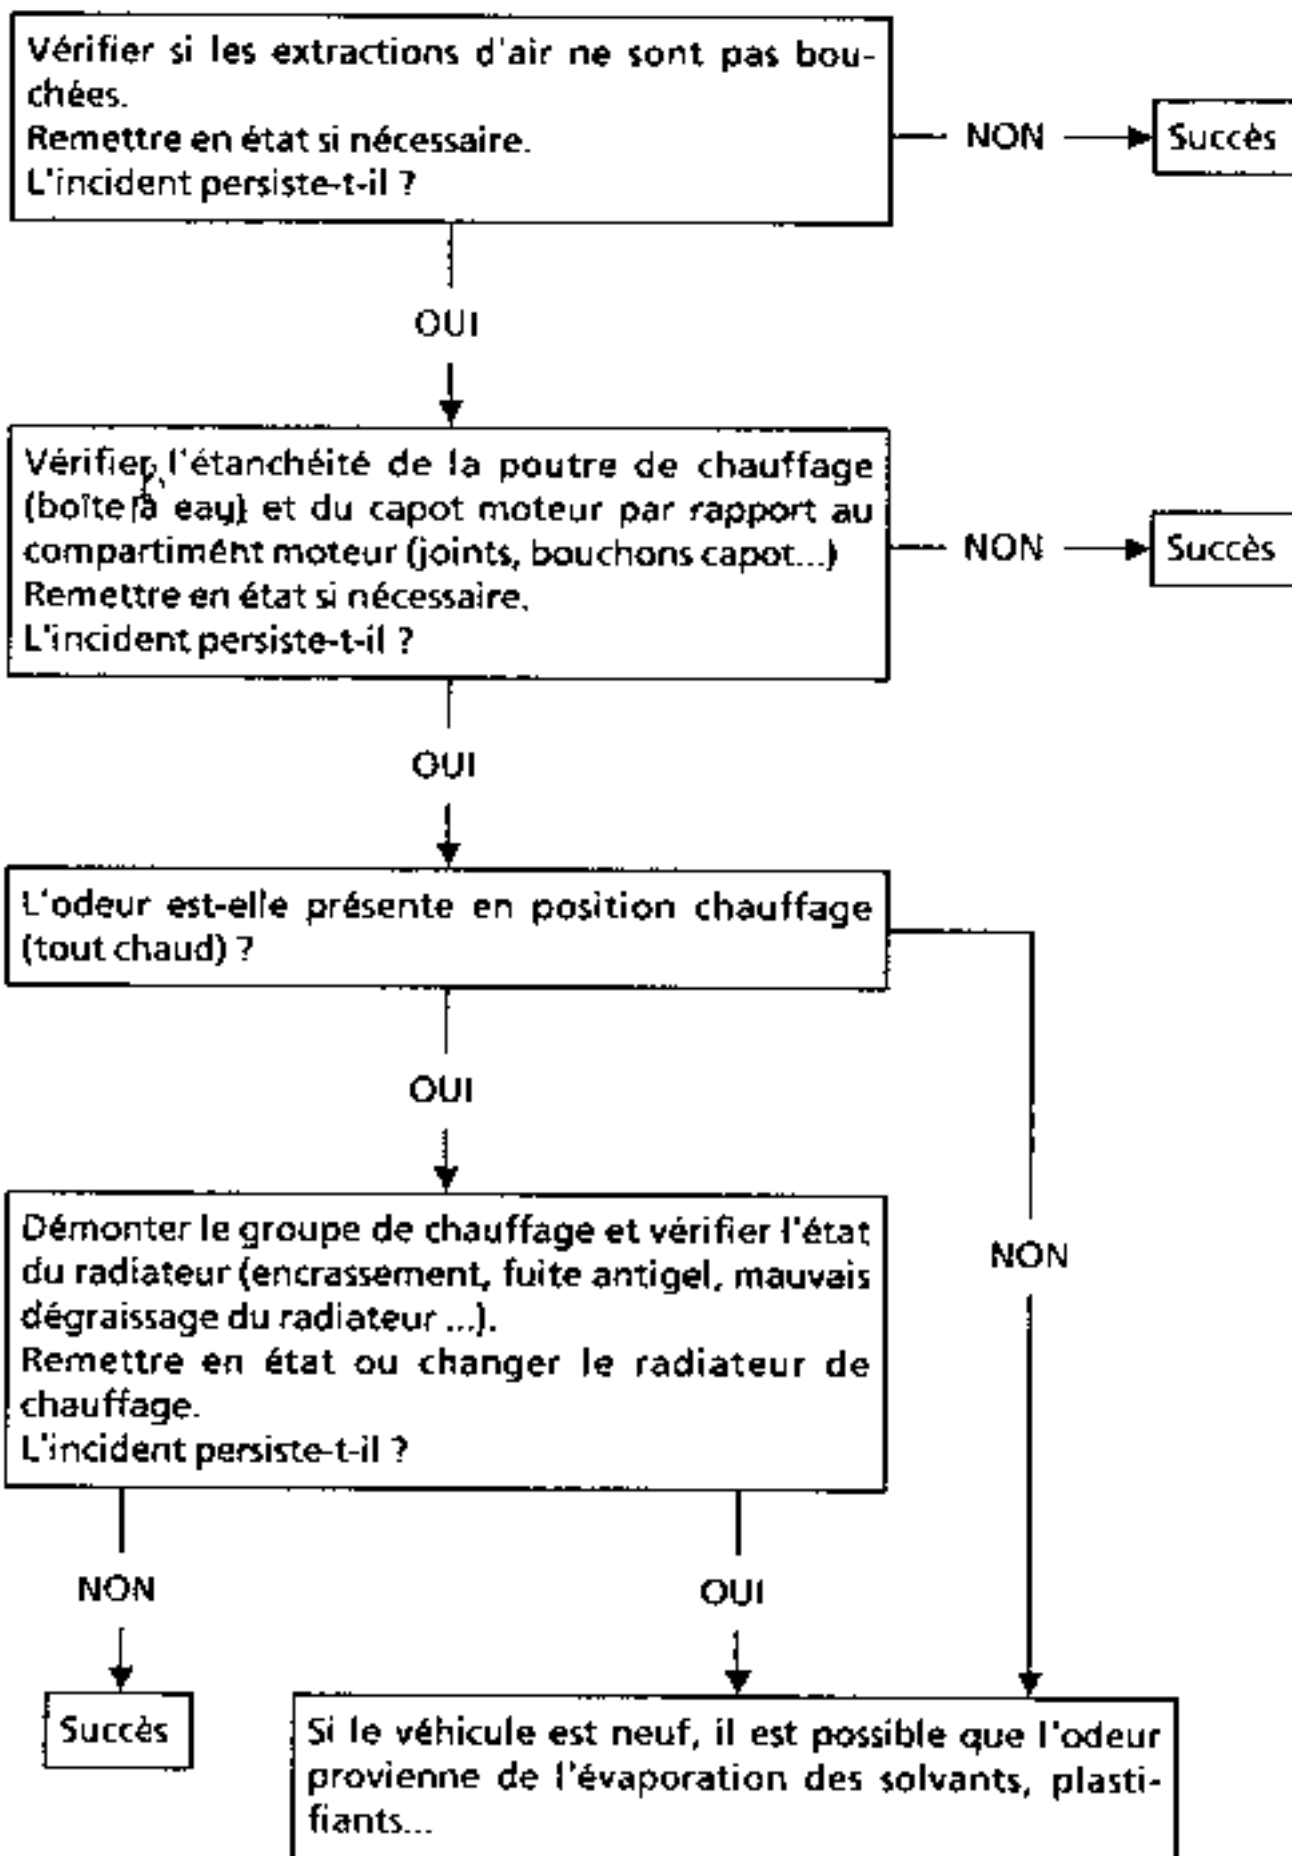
Vérifier si les extractions d'air ne sont pas bouchées.
Remettre en état si nécessaire.
L'incident persiste-t-il ?

NON

Succès

OUI

Vérifier l'étanchéité de la poutre de chauffage (boîte à eau) et du capot moteur par rapport au compartiment moteur (joints, bouchons capot...)
Remettre en état si nécessaire.
L'incident persiste-t-il ?

NON

Succès

OUI

L'odeur est-elle présente en position chauffage (tout chaud) ?

OUI

NON

Démonter le groupe de chauffage et vérifier l'état du radiateur (encrassement, fuite antigel, mauvais dégraissage du radiateur ...).
Remettre en état ou changer le radiateur de chauffage.
L'incident persiste-t-il ?

NON

Succès

OUI

Si le véhicule est neuf, il est possible que l'odeur provienne de l'évaporation des solvants, plastifiants...